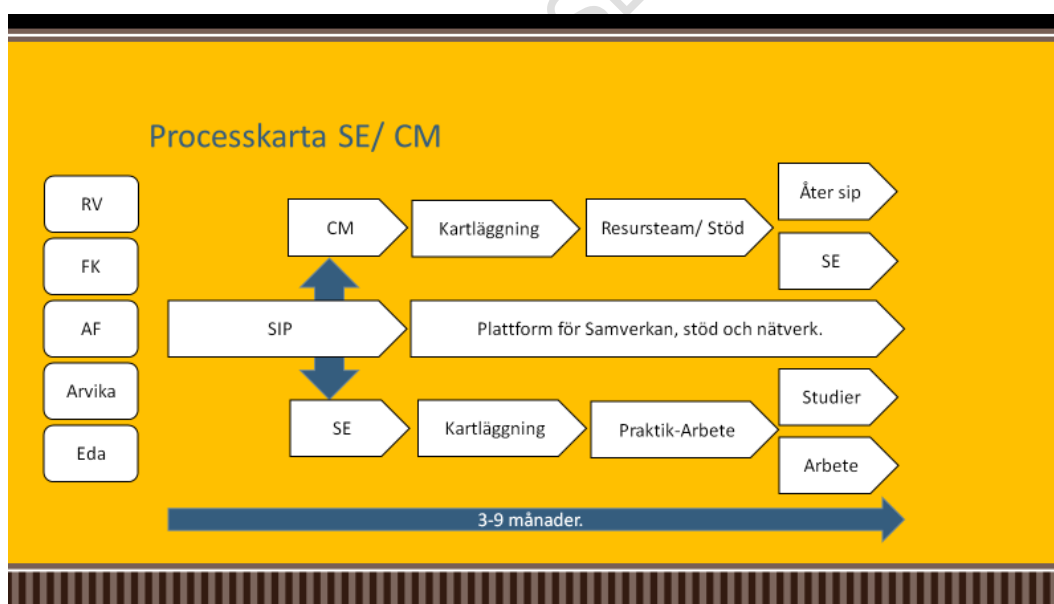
Processkarta SE/ CM

RV

FK

AF

Arvika

Eda

CM

Kartläggning

Resursteam/ Stöd

Åter sip

SE

SIP

Plattform för Samverkan, stöd och nätverk.

SE

Kartläggning

Praktik-Arbete

Studier

Arbete

3-9 månader.